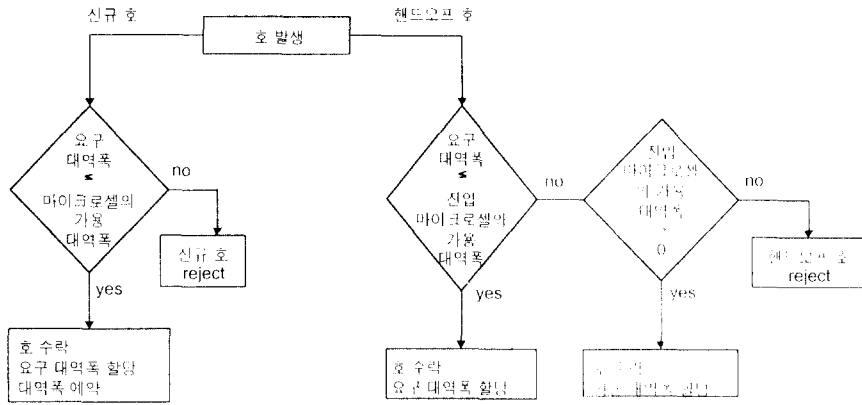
호 발생

신규 호

핸드오프 호

요구 대역폭 ≤ 마이크로셀의 가용 대역폭

no

신규 호 reject

yes

호 수락
요구 대역폭 할당
대역폭 예약

요구 대역폭 ≤ 진입 마이크로셀의 가용 대역폭

no

진입 마이크로셀의 가용 대역폭 > 0

no

핸드오프 호 reject

yes

호 수락
요구 대역폭 할당

yes

호 수락
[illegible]